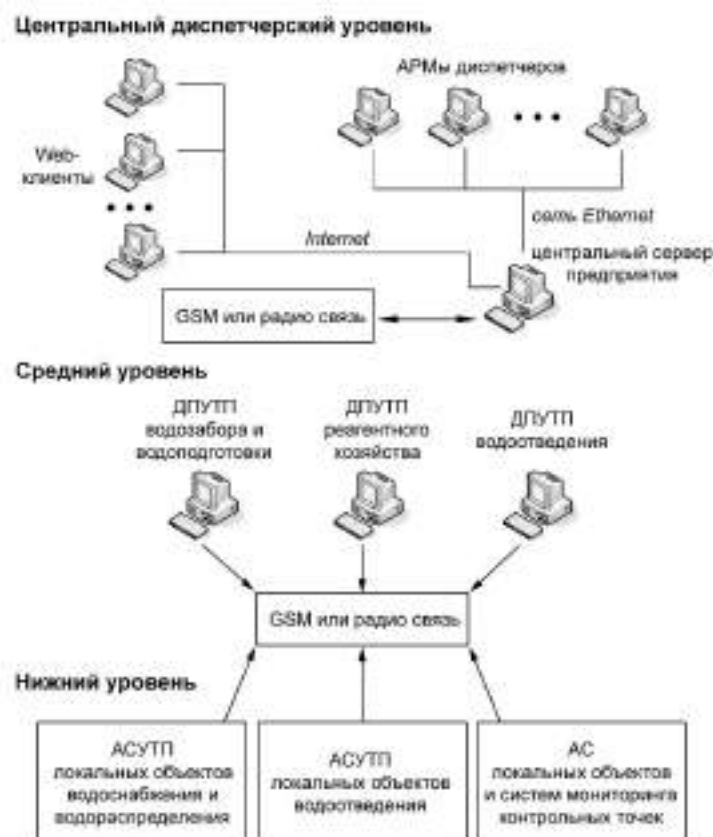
Центральный диспетчерский уровень

АРМы диспетчеров

Web-клиенты

• • •

• • •

сеть Ethernet

Internet

центральный сервер предприятия

GSM или радио связь

Средний уровень

ДПУТП водозабора и водоподготовки

ДПУТП реагентного хозяйства

ДПУТП водоотведения

GSM или радио связь

Нижний уровень

АСУТП локальных объектов водоснабжения и водораспределения

АСУТП локальных объектов водоотведения

АС локальных объектов и систем мониторинга контрольных точек